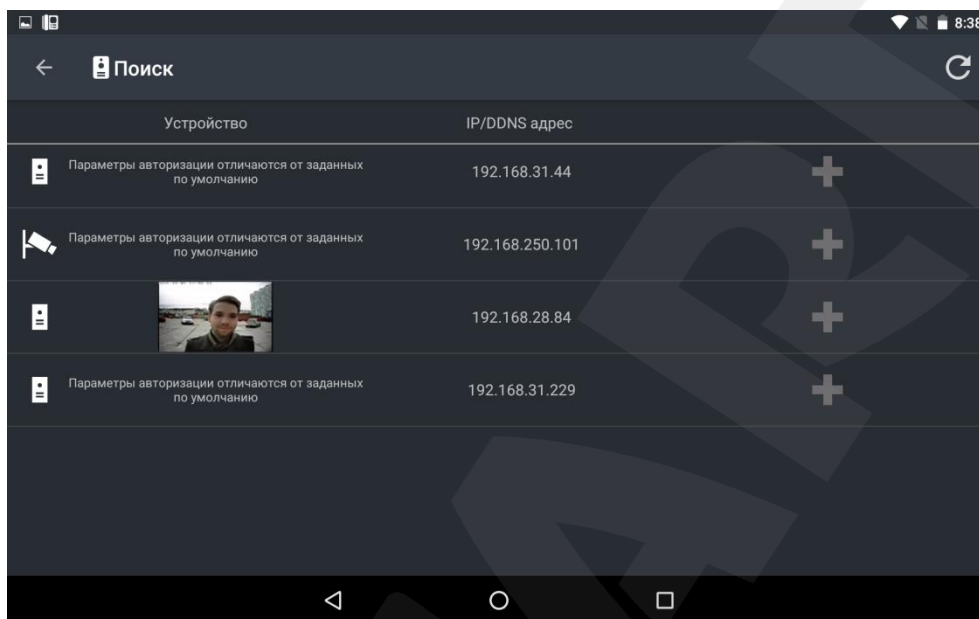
8:38

Поиск

| Устройство | IP/DDNS адрес |
|---|---|
| Параметры авторизации отличаются от заданных по умолчанию | 192.168.31.44 |
| Параметры авторизации отличаются от заданных по умолчанию | 192.168.250.101 |
| | 192.168.28.84 |
| Параметры авторизации отличаются от заданных по умолчанию | 192.168.31.229 |